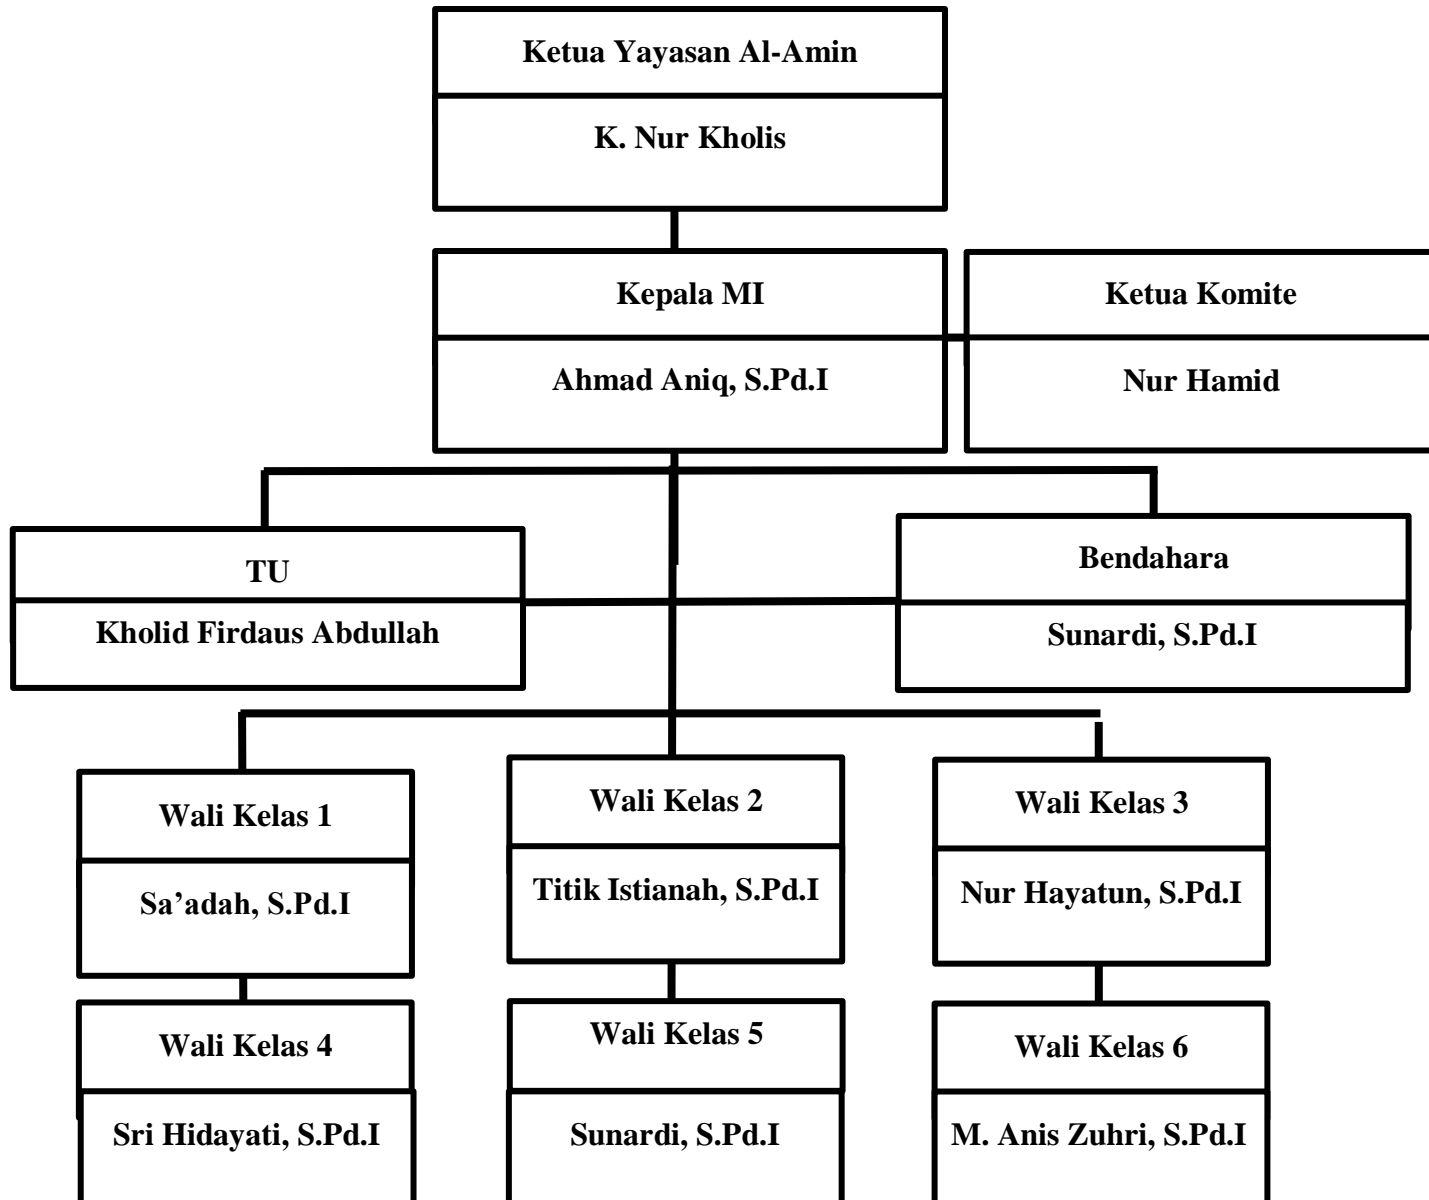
Ketua Yayasan Al-Amin
K. Nur Kholis

Kepala MI
Ahmad Aniq, S.Pd.I

Ketua Komite
Nur Hamid

TU
Kholid Firdaus Abdullah

Bendahara
Sunardi, S.Pd.I

Wali Kelas 1
Sa’adah, S.Pd.I

Wali Kelas 2
Titik Istianah, S.Pd.I

Wali Kelas 3
Nur Hayatun, S.Pd.I

Wali Kelas 4
Sri Hidayati, S.Pd.I

Wali Kelas 5
Sunardi, S.Pd.I

Wali Kelas 6
M. Anis Zuhri, S.Pd.I